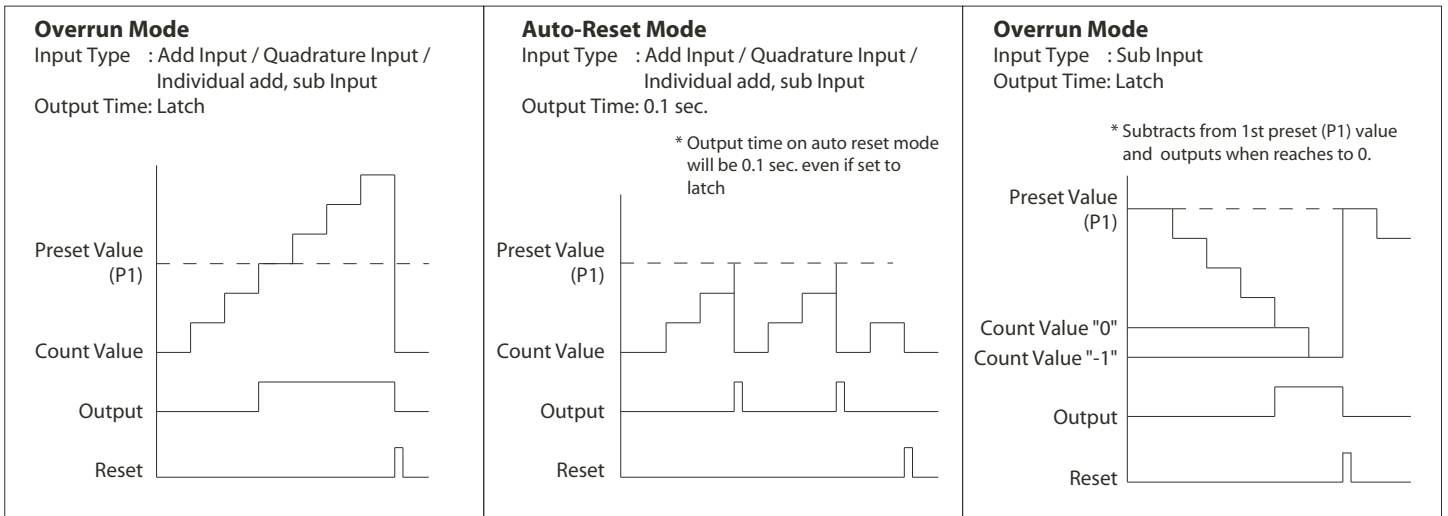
**Overrun Mode**
Input Type : Add Input / Quadrature Input / Individual add, sub Input
Output Time: Latch

Preset Value (P1)
Count Value
Output
Reset

**Auto-Reset Mode**
Input Type : Add Input / Quadrature Input / Individual add, sub Input
Output Time: 0.1 sec.

\* Output time on auto reset mode will be 0.1 sec. even if set to latch

Preset Value (P1)
Count Value
Output
Reset

**Overrun Mode**
Input Type : Sub Input
Output Time: Latch

\* Subtracts from 1st preset (P1) value and outputs when reaches to 0.

Preset Value (P1)
Count Value "0"
Count Value "-1"
Output
Reset